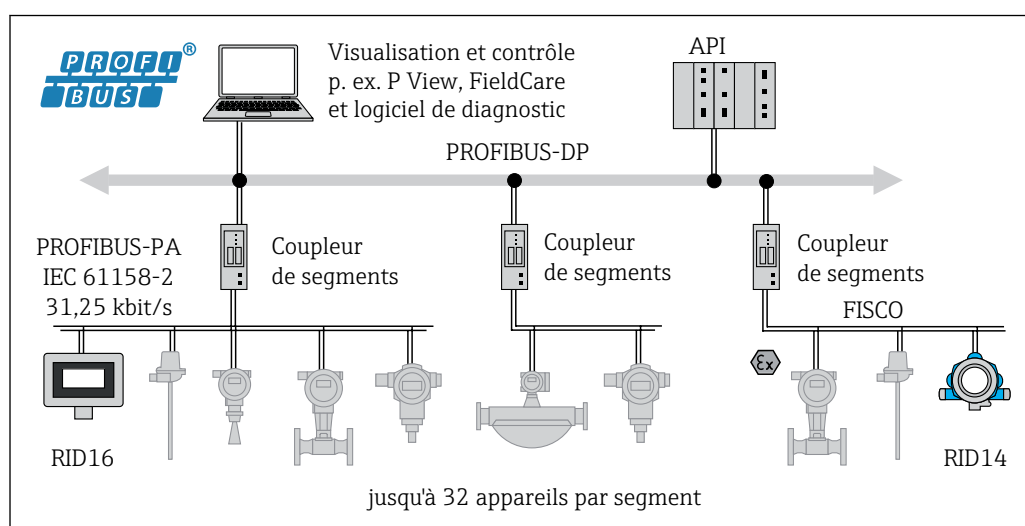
PROFI BUS®

Visualisation et contrôle p. ex. P View, FieldCare et logiciel de diagnostic

API

PROFIBUS-DP

PROFIBUS-PA
IEC 61158-2
31,25 kbit/s

Coupleur de segments

Coupleur de segments

Coupleur de segments

FISCO

Ex

RID16

RID14

jusqu'à 32 appareils par segment